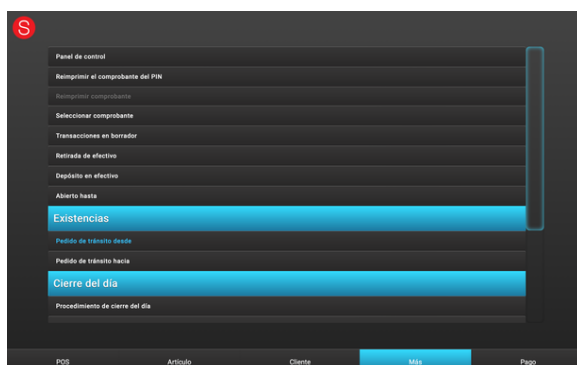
S

Panel de control

Reimprimir el comprobante del PIN

Reimprimir comprobante

Seleccionar comprobante

Transacciones en borrador

Retirada de efectivo

Depósito en efectivo

Abierto hasta

Existencias

Pedido de tránsito desde

Pedido de tránsito hacia

Cierre del día

Procedimiento de cierre del día

POS

Artículo

Cliente

Más

Pago